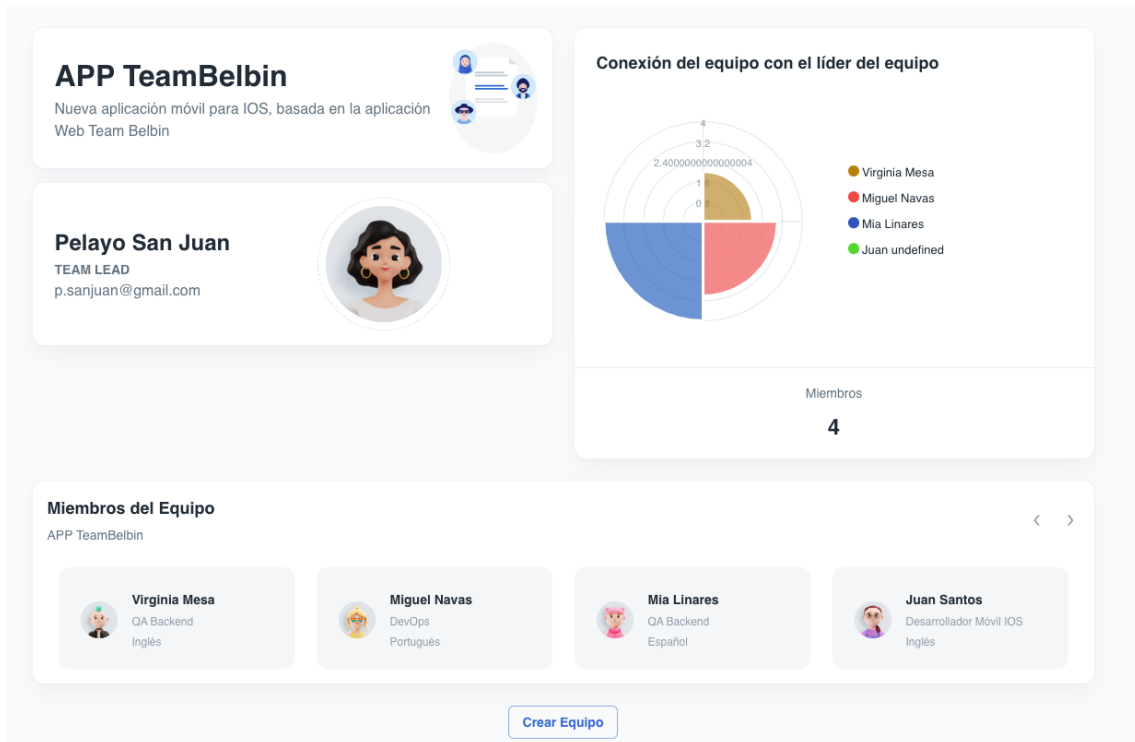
APP TeamBelbin

Nueva aplicación móvil para IOS, basada en la aplicación Web Team Belbin

Pelayo San Juan

TEAM LEAD

p.sanjuan@gmail.com

Conexión del equipo con el líder del equipo

4
3.2
2.4000000000000004
1.6
0.8

Virginia Mesa
Miguel Navas
Mia Linares
Juan undefined

Miembros

4

Miembros del Equipo

APP TeamBelbin

‹ ›

Virginia Mesa
QA Backend
Inglés

Miguel Navas
DevOps
Portugués

Mia Linares
QA Backend
Español

Juan Santos
Desarrollador Móvil IOS
Inglés

Crear Equipo